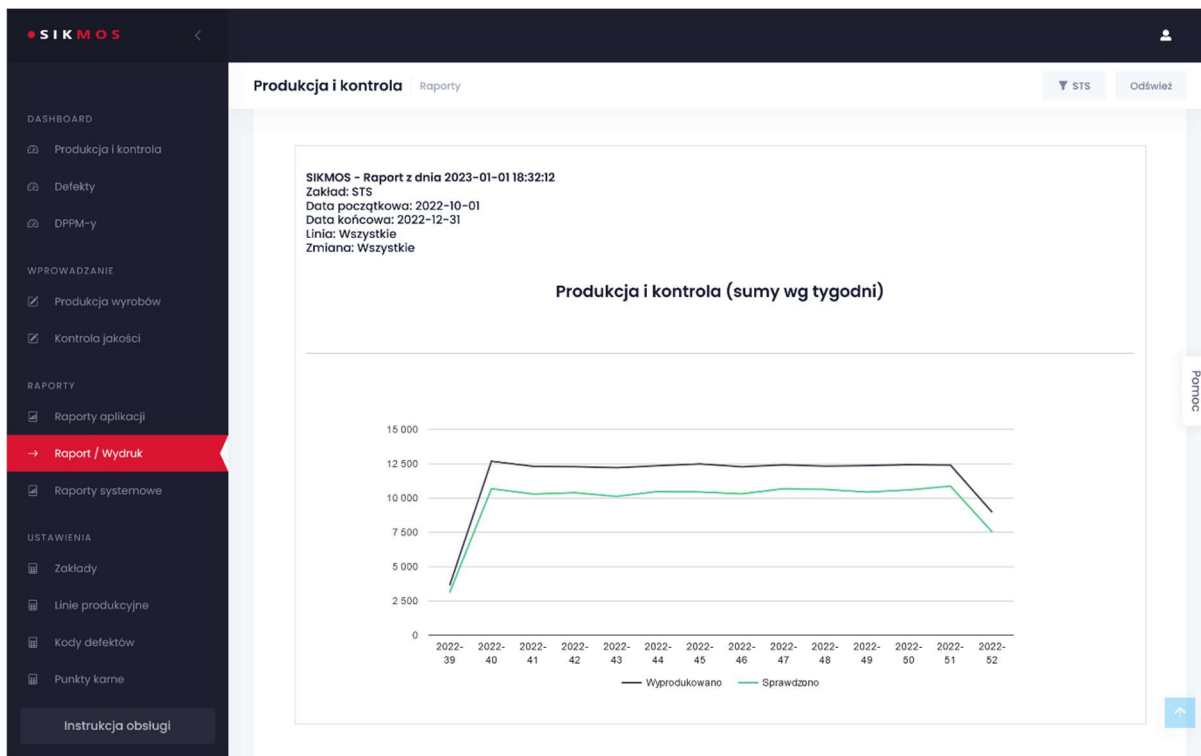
SIKMOS

DASHBOARD
Produkcja i kontrola
Defekty
DPPM-y

WPROWADZANIE
Produkcja wyrobów
Kontrola jakości

RAPORTY
Raporty aplikacji
Raport / Wydruk
Raporty systemowe

USTAWIENIA
Zakłady
Linie produkcyjne
Kody defektów
Punkty karne

Instrukcja obsługi

Produkcja i kontrola Raporty

STS Odśwież

SIKMOS - Raport z dnia 2023-01-01 18:32:12
Zakład: STS
Data początkowa: 2022-10-01
Data końcowa: 2022-12-31
Linia: Wszystkie
Zmiana: Wszystkie

Produkcja i kontrola (sumy wg tygodni)

15 000
12 500
10 000
7 500
5 000
2 500
0

2022-39 2022-40 2022-41 2022-42 2022-43 2022-44 2022-45 2022-46 2022-47 2022-48 2022-49 2022-50 2022-51 2022-52

Wyprodukowano Sprawdzono

Pomoc